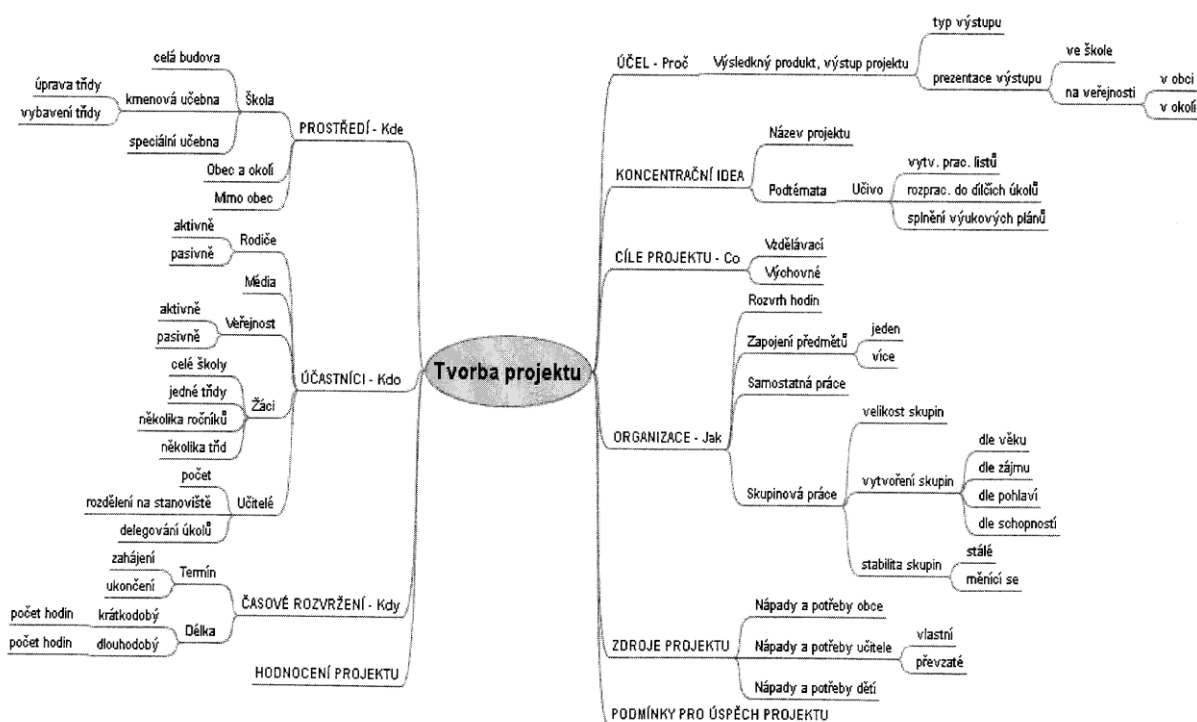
Tvorba projektu

PROSTŘEDÍ - Kde
Škola
celá budova
kmenová učebna
úprava třídy
vybavení třídy
speciální učebna
Obec a okolí
Mimo obec

ÚČASTNÍCI - Kdo
Rodiče
aktivně
pasivně
Média
Veřejnost
aktivně
pasivně
Žáci
celé školy
jedné třídy
několika ročníků
několika tříd
Učitelé
počet
rozdělení na stanoviště
delegování úkolů

ČASOVÉ ROZVRŽENÍ - Kdy
Termín
zahájení
ukončení
Délka
krátkodobý
počet hodin
dlouhodobý
počet hodin

HODNOCENÍ PROJEKTU

ÚČEL - Proč
Výsledný produkt, výstup projektu
typ výstupu
prezentace výstupu
ve škole
na veřejnosti
v obci
v okolí

KONCENTRAČNÍ IDEA
Název projektu
Podtémata
Učivo
vytv. prac. listů
rozprac. do dílčích úkolů
splnění výukových plánů

CÍLE PROJEKTU - Co
Vzdělávací
Výchovné

ORGANIZACE - Jak
Rozvrh hodin
Zapojení předmětů
jeden
více
Samostatná práce
Skupinová práce
velikost skupin
vytvoření skupin
dle věku
dle zájmu
dle pohlaví
dle schopností
stabilita skupin
stálé
měnící se

ZDROJE PROJEKTU
Nápady a potřeby obce
Nápady a potřeby učitele
vlastní
převzaté
Nápady a potřeby dětí

PODMÍNKY PRO ÚSPĚCH PROJEKTU